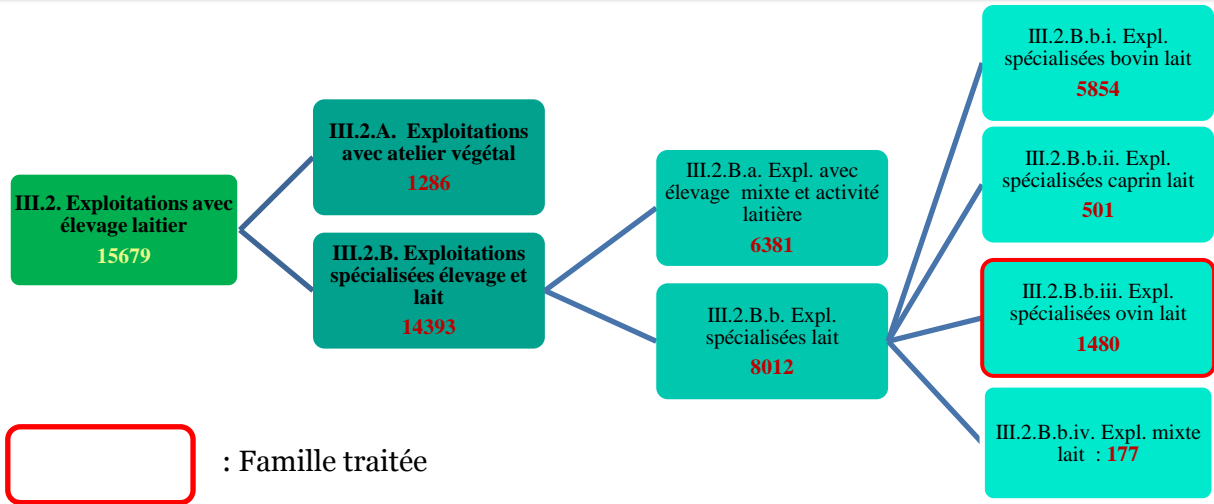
III.2. Exploitations avec élevage laitier
15679

III.2.A. Exploitations avec atelier végétal
1286

III.2.B. Exploitations spécialisées élevage et lait
14393

III.2.B.a. Expl. avec élevage mixte et activité laitière
6381

III.2.B.b. Expl. spécialisées lait
8012

III.2.B.b.i. Expl. spécialisées bovin lait
5854

III.2.B.b.ii. Expl. spécialisées caprin lait
501

III.2.B.b.iii. Expl. spécialisées ovin lait
1480

III.2.B.b.iv. Expl. mixte lait : 177

: Famille traitée